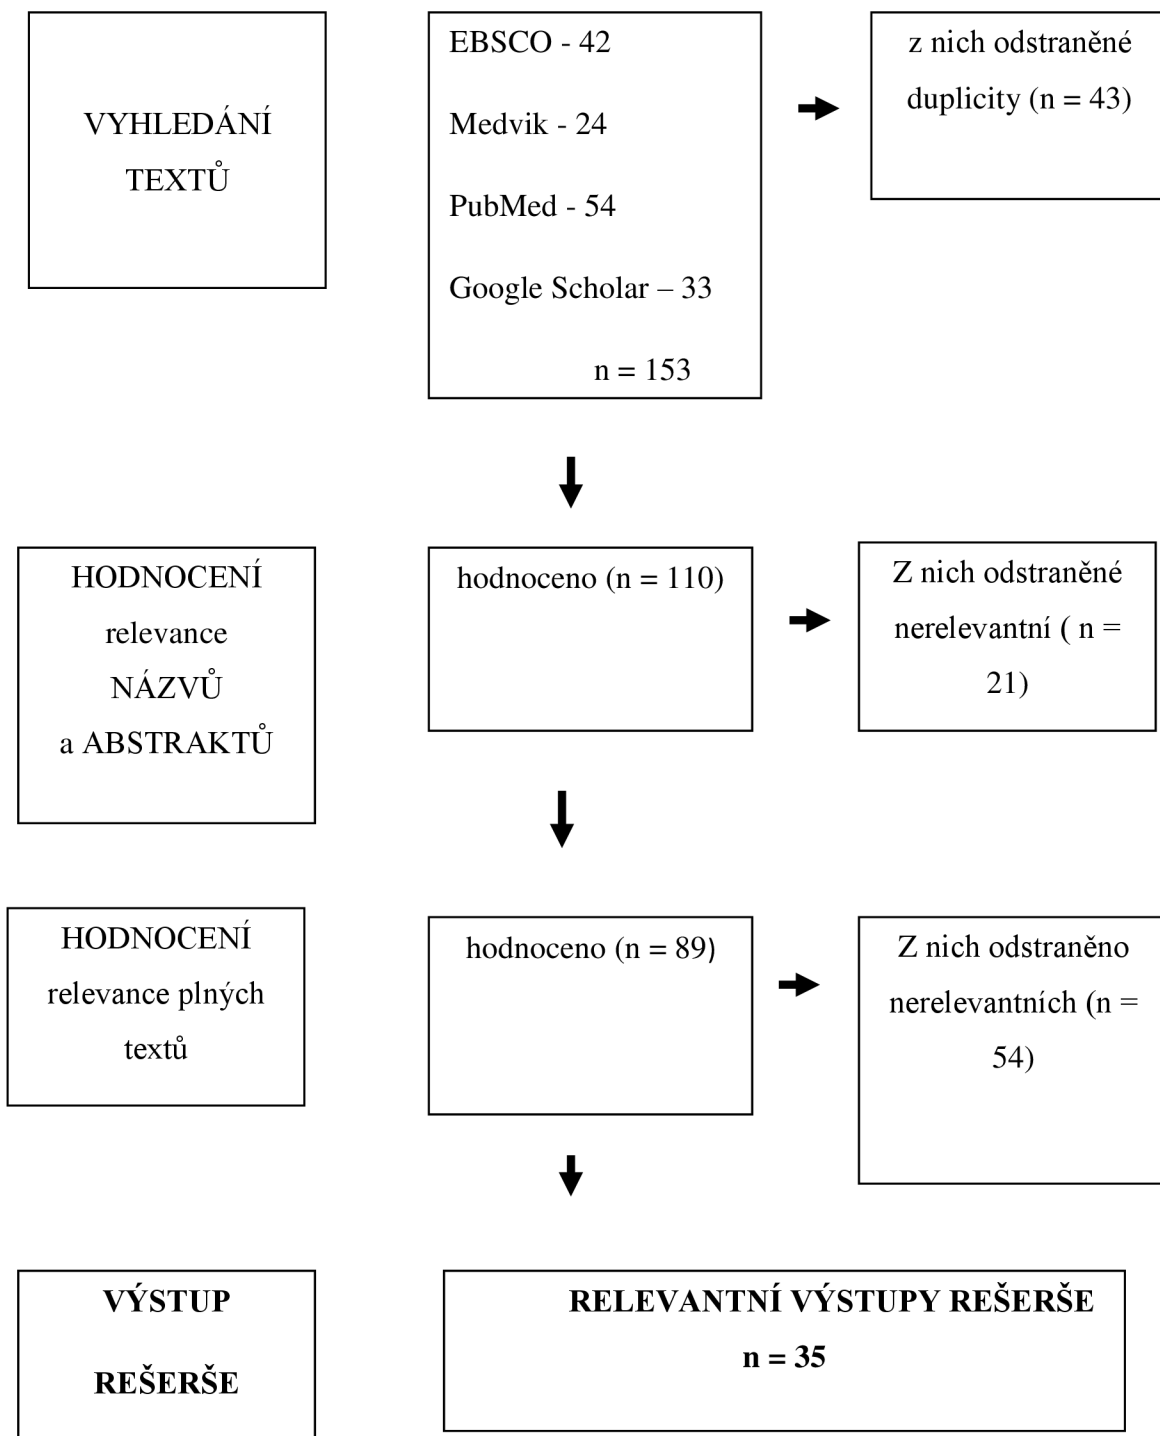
VYHLEDÁNÍ TEXTŮ

EBSCO - 42

Medvik - 24

PubMed - 54

Google Scholar – 33

n = 153

z nich odstraněné duplicity (n = 43)

HODNOCENÍ relevance NÁZVŮ a ABSTRAKTŮ

hodnoceno (n = 110)

Z nich odstraněné nerelevantní ( n = 21)

HODNOCENÍ relevance plných textů

hodnoceno (n = 89)

Z nich odstraněno nerelevantních (n = 54)

VÝSTUP REŠERŠE

RELEVANTNÍ VÝSTUPY REŠERŠE

n = 35